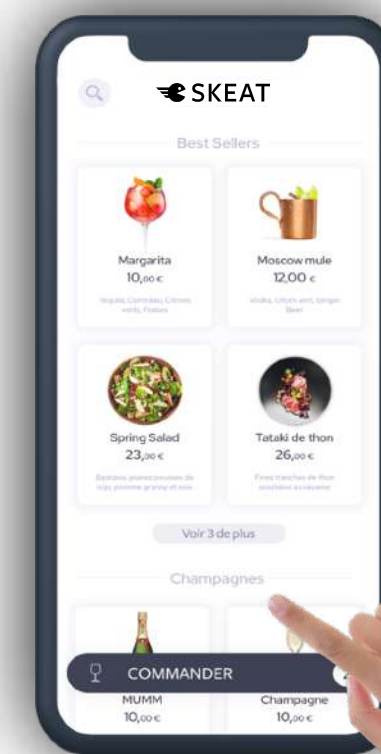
SKEAT

Best Sellers

Margarita
10,00 €
Tequila, Cointreau, Citrons verts, Fraises

Moscow mule
12,00 €
Vodka, Citron vert, Ginger Beer

Spring Salad
23,00 €
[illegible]

Tataki de thon
26,00 €
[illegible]

Voir 3 de plus

Champagnes

COMMANDER

MUMM
10,00 €

Champagne
10,00 €